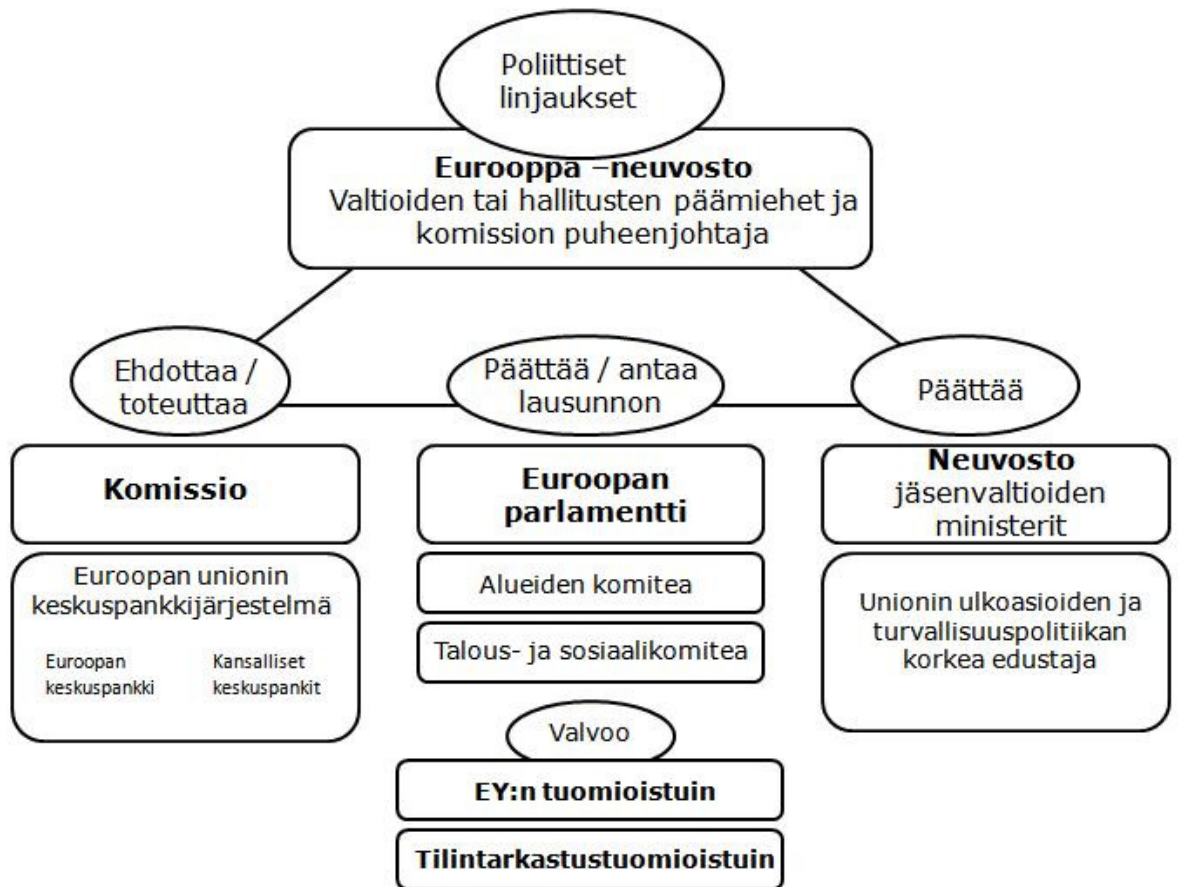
Poliittiset linjaukset

**Eurooppa –neuvosto**
Valtioiden tai hallitusten päämiehet ja komission puheenjohtaja

Ehdottaa / toteuttaa

Päättää / antaa lausunnon

Päättää

**Komissio**

Euroopan unionin keskuspankkijärjestelmä

Euroopan keskuspankki

Kansalliset keskuspankit

**Euroopan parlamentti**

Alueiden komitea

Talous- ja sosiaalikomitea

**Neuvosto**
jäsenvaltioiden ministerit

Unionin ulkoasioiden ja turvallisuuspolitiikan korkea edustaja

Valvoo

**EY:n tuomioistuin**

**Tilintarkastustuomioistuin**